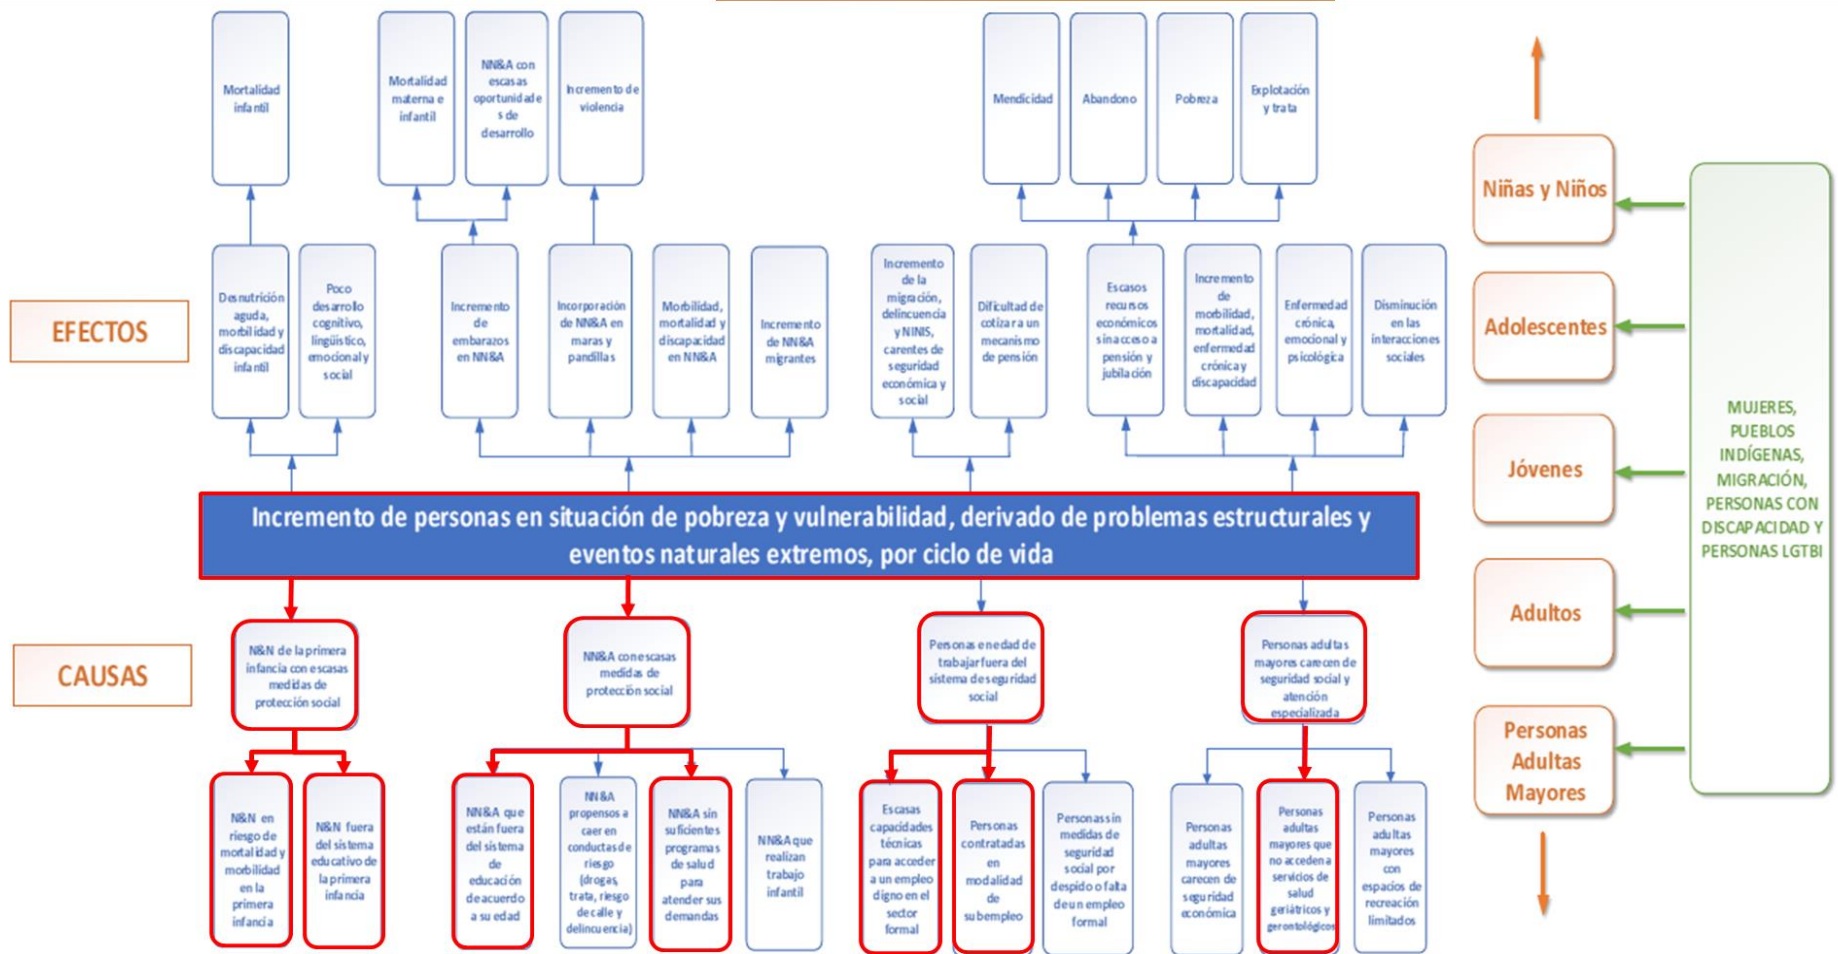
Mortalidad infantil

Mortalidad materna e infantil

NN&A con escasas oportunidades de desarrollo

Incremento de violencia

Mendicidad

Abandono

Pobreza

Explotación y trata

EFECTOS

Desnutrición aguda, morbilidad y discapacidad infantil

Poco desarrollo cognitivo, lingüístico, emocional y social

Incremento de embarazos en NN&A

Incorporación de NN&A en maras y pandillas

Morbilidad, mortalidad y discapacidad en NN&A

Incremento de NN&A migrantes

Incremento de la migración, delincuencia y NINIS, carentes de seguridad económica y social

Dificultad de cotizar a un mecanismo de pensión

Escasos recursos económicos sin acceso a pensión y jubilación

Incremento de morbilidad, mortalidad, enfermedad crónica y discapacidad

Enfermedad crónica, emocional y psicológica

Disminución en las interacciones sociales

Niñas y Niños

Adolescentes

Jóvenes

Adultos

Personas Adultas Mayores

MUJERES, PUEBLOS INDÍGENAS, MIGRACIÓN, PERSONAS CON DISCAPACIDAD Y PERSONAS LGTBI

Incremento de personas en situación de pobreza y vulnerabilidad, derivado de problemas estructurales y eventos naturales extremos, por ciclo de vida

CAUSAS

N&N de la primera infancia con escasas medidas de protección social

NN&A con escasas medidas de protección social

Personas en edad de trabajar fuera del sistema de seguridad social

Personas adultas mayores carecen de seguridad social y atención especializada

N&N en riesgo de mortalidad y morbilidad en la primera infancia

N&N fuera del sistema educativo de la primera infancia

NN&A que están fuera del sistema de educación de acuerdo a su edad

NN&A propensos a caer en conductas de riesgo (drogas, trata, riesgo de calle y delincuencia)

NN&A sin suficientes programas de salud para atender sus demandas

NN&A que realizan trabajo infantil

Escasas capacidades técnicas para acceder a un empleo digno en el sector formal

Personas contratadas en modalidad de subempleo

Personas sin medidas de seguridad social por despido o falta de un empleo formal

Personas adultas mayores carecen de seguridad económica

Personas adultas mayores que no acceden a servicios de salud geriátricos y gerontológicos

Personas adultas mayores con espacios de recreación limitados